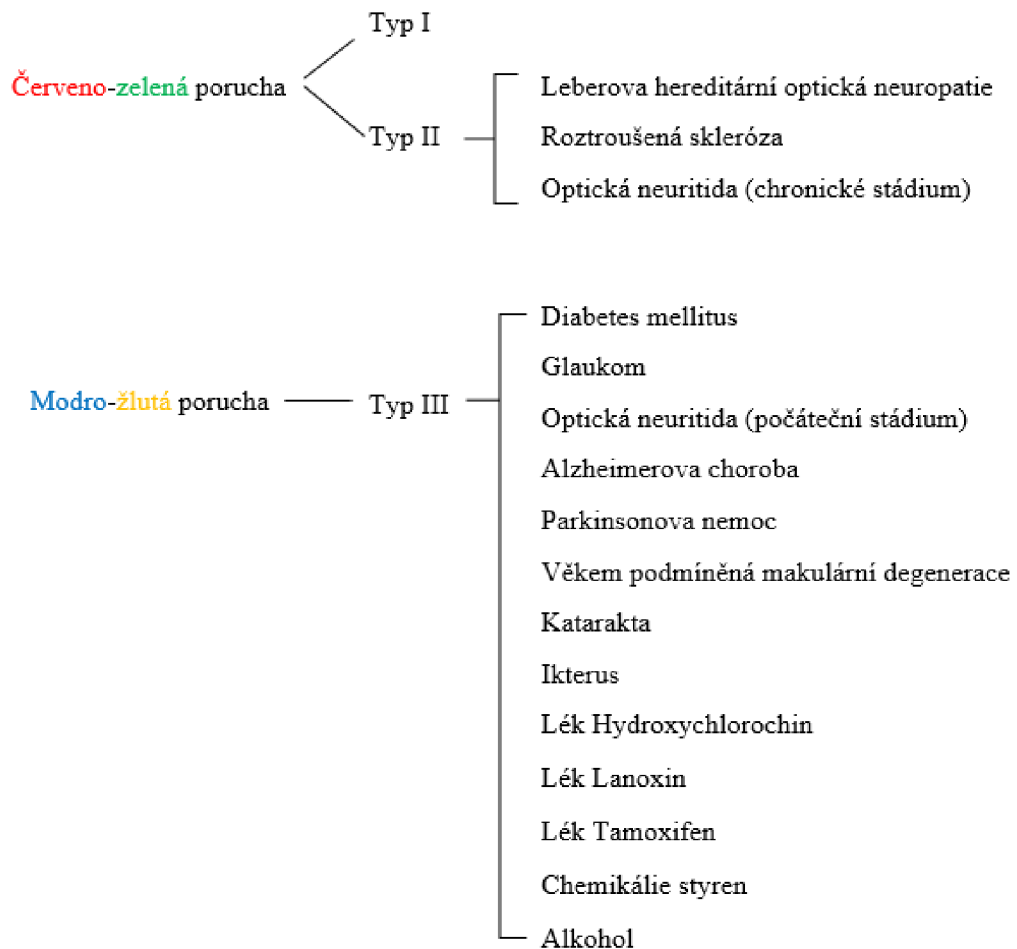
Typ I

Červeno-zelená porucha

Typ II

Leberova hereditární optická neuropatie

Roztroušená skleróza

Optická neuritida (chronické stádium)

Diabetes mellitus

Glaukom

Modro-žlutá porucha

Typ III

Optická neuritida (počáteční stádium)

Alzheimerova choroba

Parkinsonova nemoc

Věkem podmíněná makulární degenerace

Katarakta

Ikterus

Lék Hydroxychlorochin

Lék Lanoxin

Lék Tamoxifen

Chemikálie styren

Alkohol